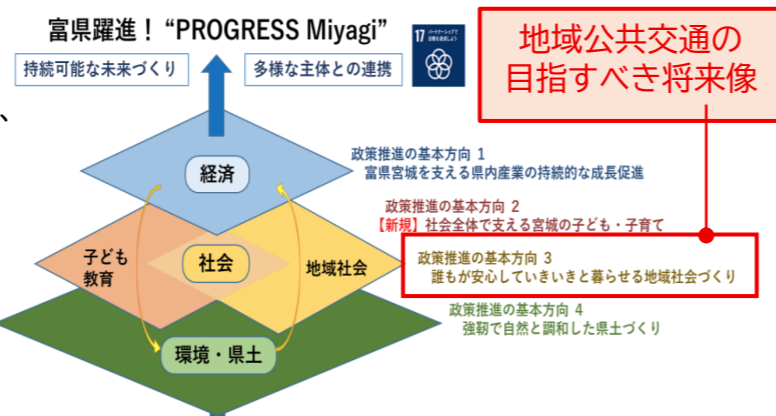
富県躍進！“PROGRESS Miyagi”

持続可能な未来づくり

多様な主体との連携

17 パートナーシップで目標を達成しよう

地域公共交通の目指すべき将来像

経済

政策推進の基本方向 1
富県宮城を支える県内産業の持続的な成長促進

政策推進の基本方向 2
【新規】社会全体で支える宮城の子ども・子育て

子ども教育

社会

地域社会

政策推進の基本方向 3
誰も安心していきいきと暮らせる地域社会づくり

政策推進の基本方向 4
強靭で自然と調和した県土づくり

環境・県土